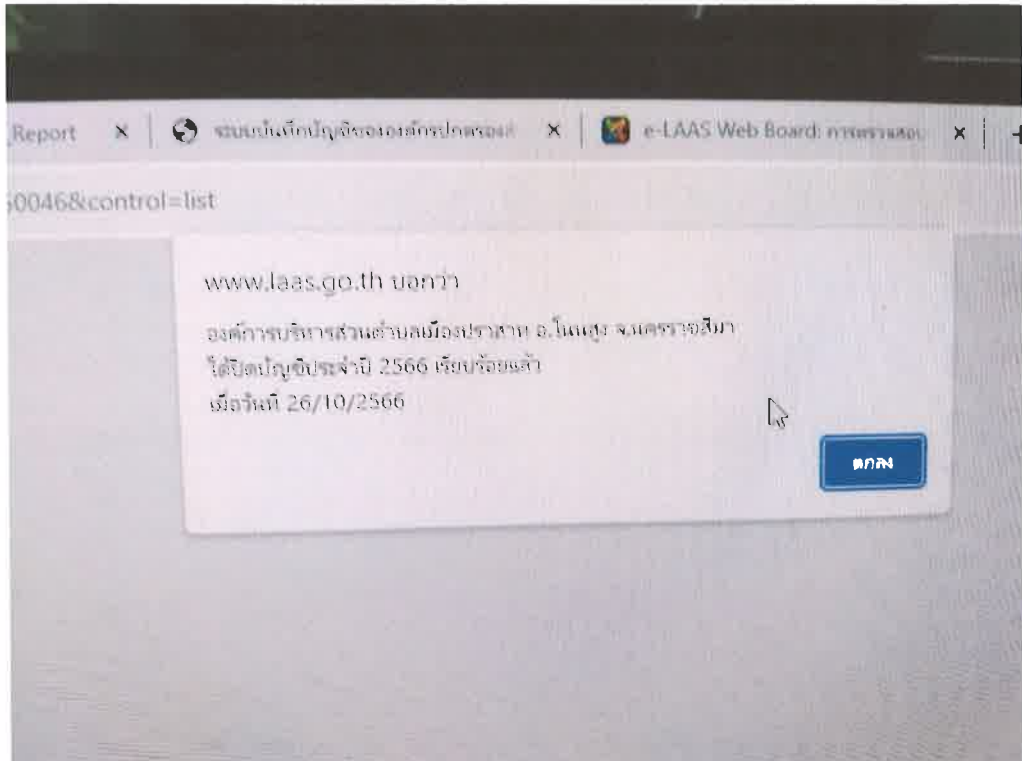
Report ×
ระบบบันทึกบัญชีขององค์กรปกครองส่ ×
e-LAAS Web Board: การตรวจสอบ ×
+

50046&control=list

www.laas.go.th บอกว่า

องค์การบริหารส่วนตำบลเมืองปราสาท อ.โนนสูง จ.นครราชสีมา
ได้ปิดบัญชีประจำปี 2566 เรียบร้อยแล้ว
เมื่อวันที่ 26/10/2566

ตกลง